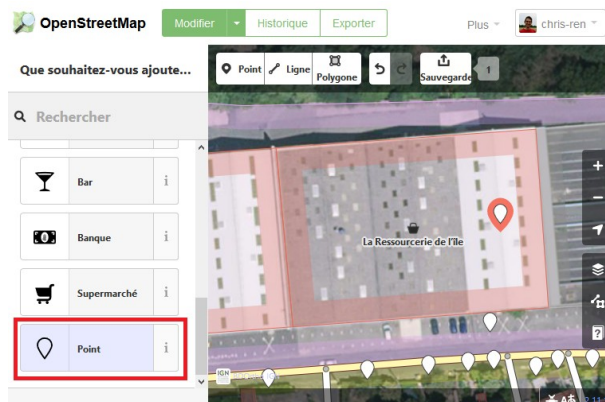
OpenStreetMap
Modifier
Historique
Exporter
Plus
chris-ren

Que souhaitez-vous ajoute...
Point
Ligne
Polygone
Sauvegarde
1

Rechercher

Bar
i
Banque
i
Supermarché
i
Point
i

La Ressourcerie de l'île
IGN